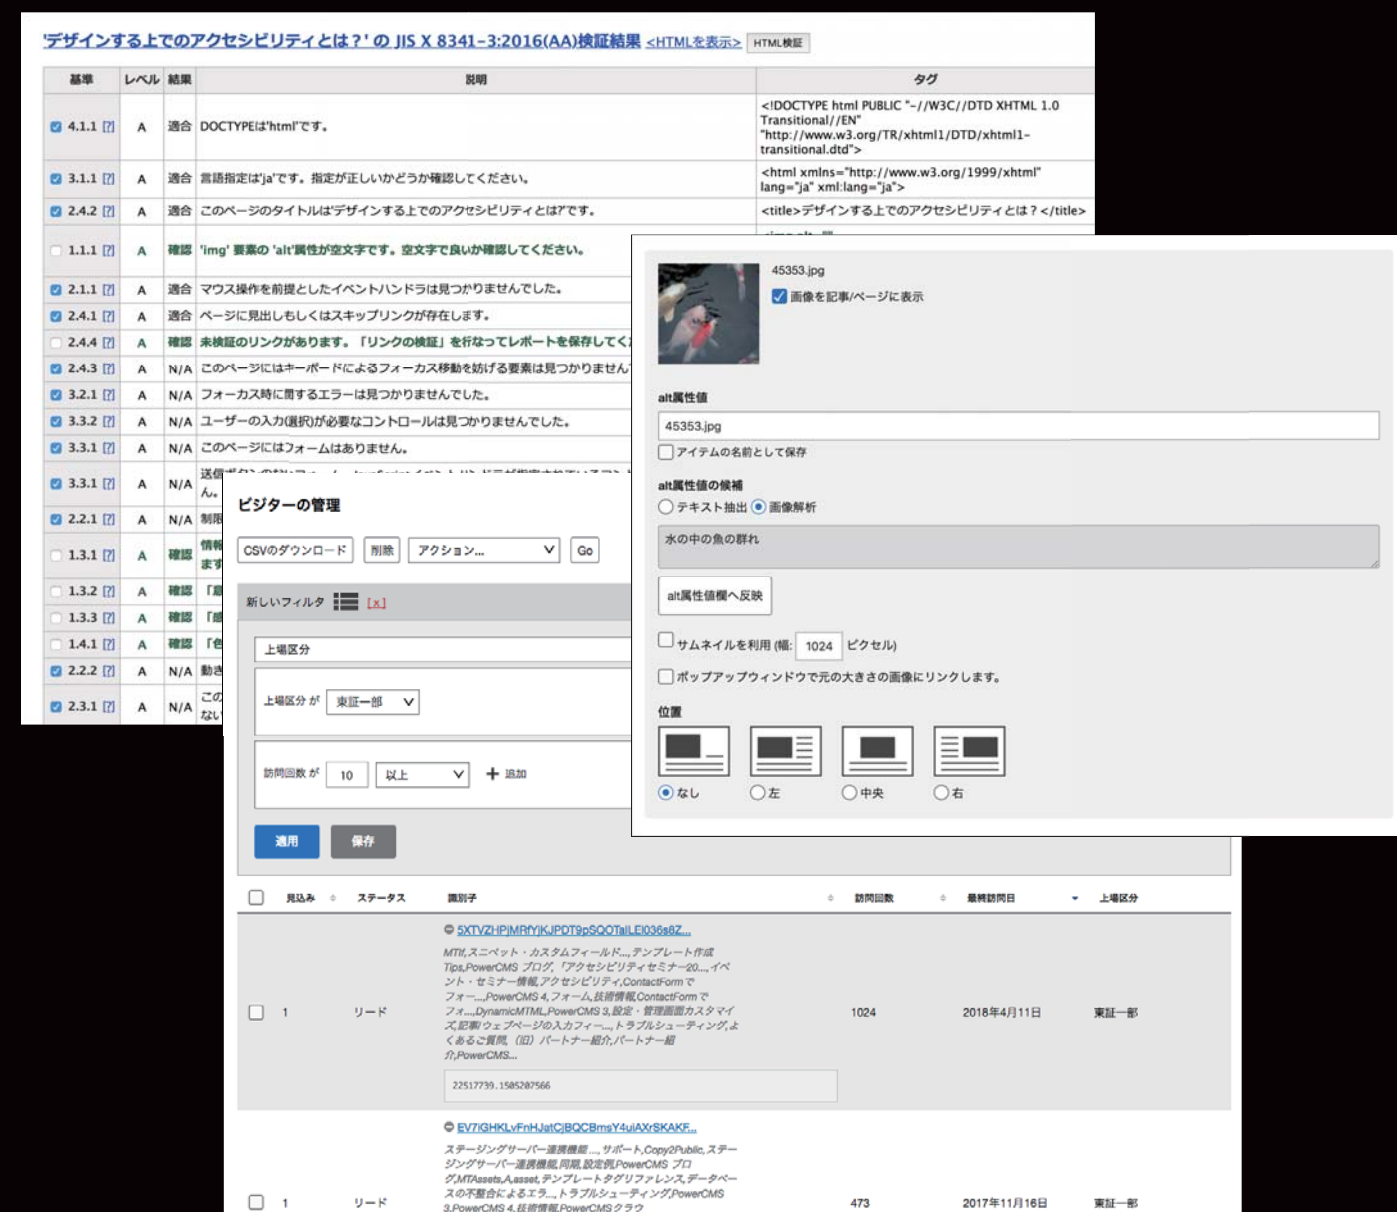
'デザインする上でのアクセシビリティとは？' の JIS X 8341-3:2016(AA)検証結果 <HTMLを表示> HTML検証

| 基準 | レベル | 結果 | 説明 | タグ |
|---|---|---|---|---|
| 4.1.1 [?] | A | 適合 | DOCTYPEは'html'です。 | <!DOCTYPE html PUBLIC "-//W3C//DTD XHTML 1.0 Transitional//EN" "http://www.w3.org/TR/xhtml1/DTD/xhtml1-transitional.dtd"> |
| 3.1.1 [?] | A | 適合 | 言語指定は'ja'です。指定が正しいかどうか確認してください。 | <html xmlns="http://www.w3.org/1999/xhtml" lang="ja" xml:lang="ja"> |
| 2.4.2 [?] | A | 適合 | このページのタイトルは'デザインする上でのアクセシビリティとは?'です。 | <title>デザインする上でのアクセシビリティとは？</title> |
| 1.1.1 [?] | A | 確認 | 'img' 要素の 'alt'属性が空文字です。空文字で良いか確認してください。 | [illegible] |
| 2.1.1 [?] | A | 適合 | マウス操作を前提としたイベントハンドラは見つかりませんでした。 | |
| 2.4.1 [?] | A | 適合 | ページに見出しもしくはスキップリンクが存在します。 | |
| 2.4.4 [?] | A | 確認 | 未検証のリンクがあります。「リンクの検証」を行なってレポートを保存してく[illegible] | |
| 2.4.3 [?] | A | N/A | このページにはキーボードによるフォーカス移動を妨げる要素は見つかりませ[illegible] | |
| 3.2.1 [?] | A | N/A | フォーカス時に関するエラーは見つかりませんでした。 | |
| 3.3.2 [?] | A | N/A | ユーザーの入力(選択)が必要なコントロールは見つかりませんでした。 | |
| 3.3.1 [?] | A | N/A | このページにはフォームはありません。 | |
| 3.3.1 [?] | A | N/A | 送信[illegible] ん。 | |
| 2.2.1 [?] | A | N/A | 制限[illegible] | |
| 1.3.1 [?] | A | 確認 | 情報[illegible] ます | |
| 1.3.2 [?] | A | 確認 | 「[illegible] | |
| 1.3.3 [?] | A | 確認 | 「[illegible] | |
| 1.4.1 [?] | A | 確認 | 「色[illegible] | |
| 2.2.2 [?] | A | N/A | 動き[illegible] | |
| 2.3.1 [?] | A | N/A | この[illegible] ない | |

45353.jpg
画像を記事/ページに表示

alt属性値
45353.jpg
アイテムの名前として保存

alt属性値の候補
テキスト抽出 画像解析
水の中の魚の群れ

alt属性値欄へ反映

サムネイルを利用 (幅: 1024 ピクセル)
ポップアップウィンドウで元の大きさの画像にリンクします。

位置
なし 左 中央 右

ビジターの管理
CSVのダウンロード 削除 アクション... Go

新しいフィルタ [x]
上場区分
上場区分 が 東証一部
訪問回数 が 10 以上 ＋ 追加
適用 保存

| | 見込み | ステータス | 識別子 | 訪問回数 | 最終訪問日 | 上場区分 |
|---|---|---|---|---|---|---|
| | 1 | リード | 5XTVZHPjMRfYjKJPDT9pSQOTalLEl036s8Z... MTIf,スニペット・カスタムフィールド...,テンプレート作成Tips,PowerCMS ブログ,「アクセシビリティセミナー20...,イベント・セミナー情報,アクセシビリティ,ContactFormでフォー...,PowerCMS 4,フォーム,技術情報,ContactFormでフォ...,DynamicMTML,PowerCMS 3,設定・管理画面カスタマイズ,記事/ウェブページの入力フィー...,トラブルシューティング,よくあるご質問,（旧）パートナー紹介,パートナー紹介,PowerCMS... 22517739.1505207566 | 1024 | 2018年4月11日 | 東証一部 |
| | 1 | リード | EV7iGHKLvFnHJatCjBQCBmsY4uiAXrSKAKF... ステージングサーバー連携機能...,サポート,Copy2Public,ステージングサーバー連携機能,同期,設定例,PowerCMS ブログ,MTAssets,A,asset,テンプレートタグリファレンス,データベースの不整合によるエラ...,トラブルシューティング,PowerCMS 3,PowerCMS 4,技術情報,PowerCMS クラウ | 473 | 2017年11月16日 | 東証一部 |